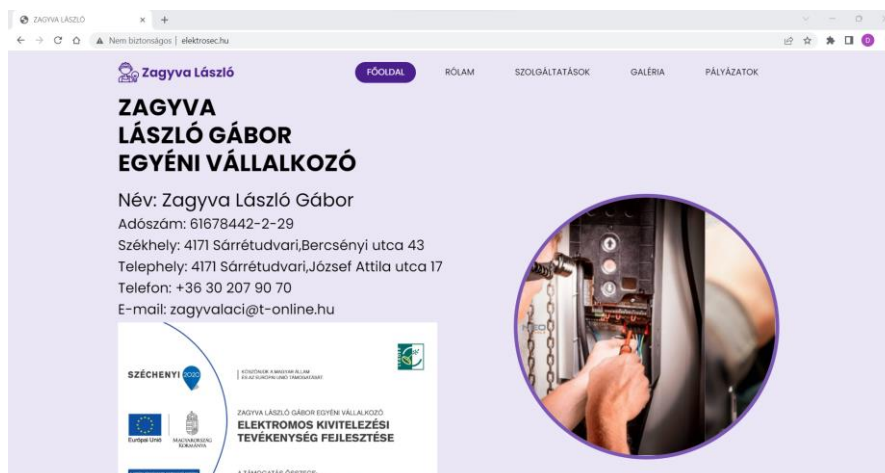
ZAGYVA LÁSZLÓ
Nem biztonságos | elektrosec.hu

Zagyva László

FŐOLDAL RÓLAM SZOLGÁLTATÁSOK GALÉRIA PÁLYÁZATOK

ZAGYVA LÁSZLÓ GÁBOR EGYÉNI VÁLLALKOZÓ

Név: Zagyva László Gábor
Adószám: 61678442-2-29
Székhely: 4171 Sárrétudvari,Bercsényi utca 43
Telephely: 4171 Sárrétudvari,József Attila utca 17
Telefon: +36 30 207 90 70
E-mail: zagyvalaci@t-online.hu

SZÉCHENYI 2020

KÖSZÖNJÜK A MAGYAR ÁLLAM ÉS AZ EURÓPAI UNIÓ TÁMOGATÁSÁT

Európai Unió
MAGYARORSZÁG KORMÁNYA

ZAGYVA LÁSZLÓ GÁBOR EGYÉNI VÁLLALKOZÓ
ELEKTROMOS KIVITELEZÉSI TEVÉKENYSÉG FEJLESZTÉSE

A TÁMOGATÁS ÖSSZEGE: